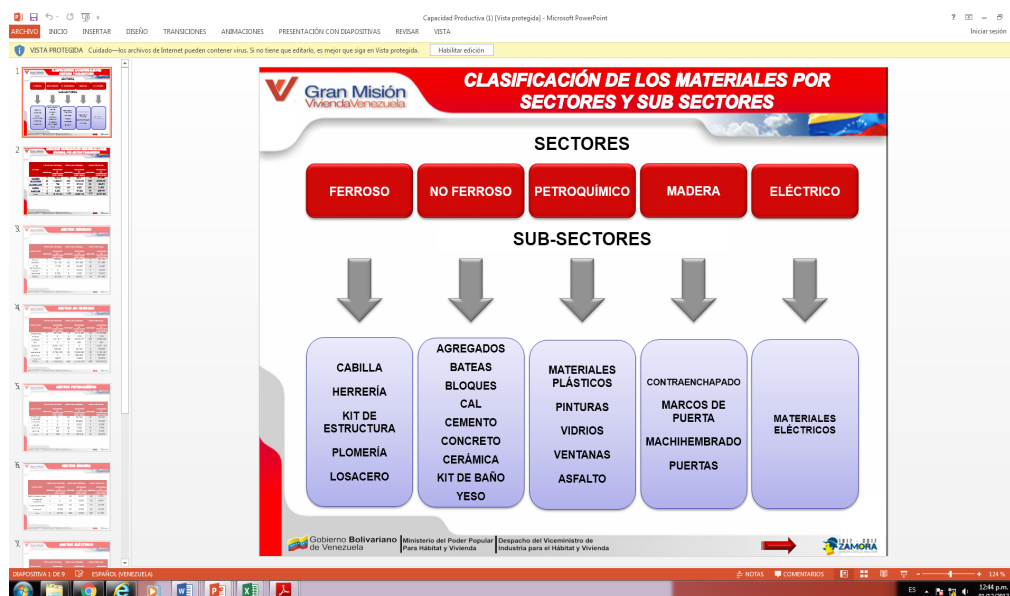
Capacidad Productiva (1) [Vista protegida] - Microsoft PowerPoint

ARCHIVO INICIO INSERTAR DISEÑO TRANSICIONES ANIMACIONES PRESENTACIÓN CON DIAPOSITIVAS REVISAR VISTA

Iniciar sesión

VISTA PROTEGIDA Cuidado—los archivos de Internet pueden contener virus. Si no tiene que editarlo, es mejor que siga en Vista protegida. Habilitar edición

Gran Misión Vivienda Venezuela

CLASIFICACIÓN DE LOS MATERIALES POR SECTORES Y SUB SECTORES

SECTORES

FERROSO

NO FERROSO

PETROQUÍMICO

MADERA

ELÉCTRICO

SUB-SECTORES

CABILLA
HERRERÍA
KIT DE ESTRUCTURA
PLOMERÍA
LOSACERO

AGREGADOS
BATEAS
BLOQUES
CAL
CEMENTO
CONCRETO
CERÁMICA
KIT DE BAÑO
YESO

MATERIALES PLÁSTICOS
PINTURAS
VIDRIOS
VENTANAS
ASFALTO

CONTRAENCHAPADO
MARCOS DE PUERTA
MACHIHEMBRADO
PUERTAS

MATERIALES ELÉCTRICOS

Gobierno Bolivariano de Venezuela | Ministerio del Poder Popular para Hábitat y Vivienda | Despacho del Viceministro de Industria para el Hábitat y Vivienda

ZAMORA

DIAPOSITIVA 1 DE 9 ESPAÑOL (VENEZUELA) NOTAS COMENTARIOS 124 %

ES 12:44 p.m.